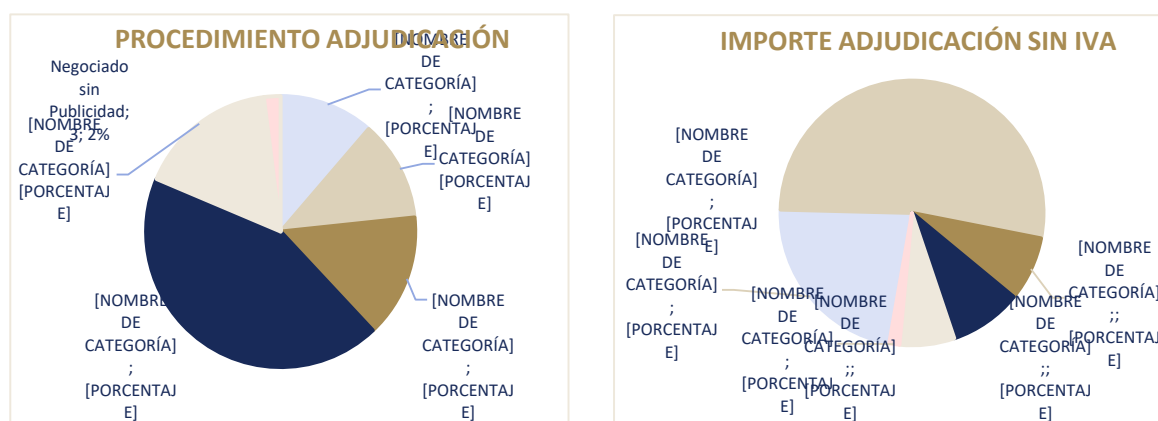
PROCEDIMIENTO ADJUDICACIÓN

Negociado sin Publicidad; 3; 2%

[NOMBRE DE CATEGORÍA]; [PORCENTAJE]

[NOMBRE DE CATEGORÍA]; [PORCENTAJE]

[NOMBRE DE CATEGORÍA] [PORCENTAJE]

[NOMBRE DE CATEGORÍA] [PORCENTAJE]

[NOMBRE DE CATEGORÍA]; [PORCENTAJE]

[NOMBRE DE CATEGORÍA]; [PORCENTAJE]

IMPORTE ADJUDICACIÓN SIN IVA

[NOMBRE DE CATEGORÍA]; [PORCENTAJE]

[NOMBRE DE CATEGORÍA]; [PORCENTAJE]

[NOMBRE DE CATEGORÍA]; [PORCENTAJE]

[NOMBRE DE CATEGORÍA];; [PORCENTAJE]

[NOMBRE DE CATEGORÍA];; [PORCENTAJE]

[NOMBRE DE CATEGORÍA];; [PORCENTAJE]